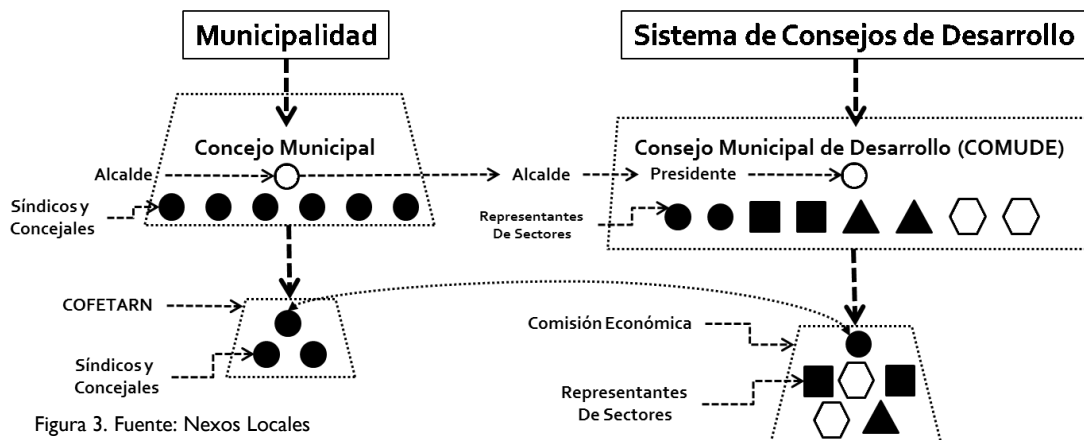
Municipalidad

Sistema de Consejos de Desarrollo

Concejo Municipal

Alcalde

Síndicos y Concejales

Consejo Municipal de Desarrollo (COMUDE)

Alcalde

Presidente

Representantes De Sectores

COFETARN

Síndicos y Concejales

Comisión Económica

Representantes De Sectores

Figura 3. Fuente: Nexos Locales